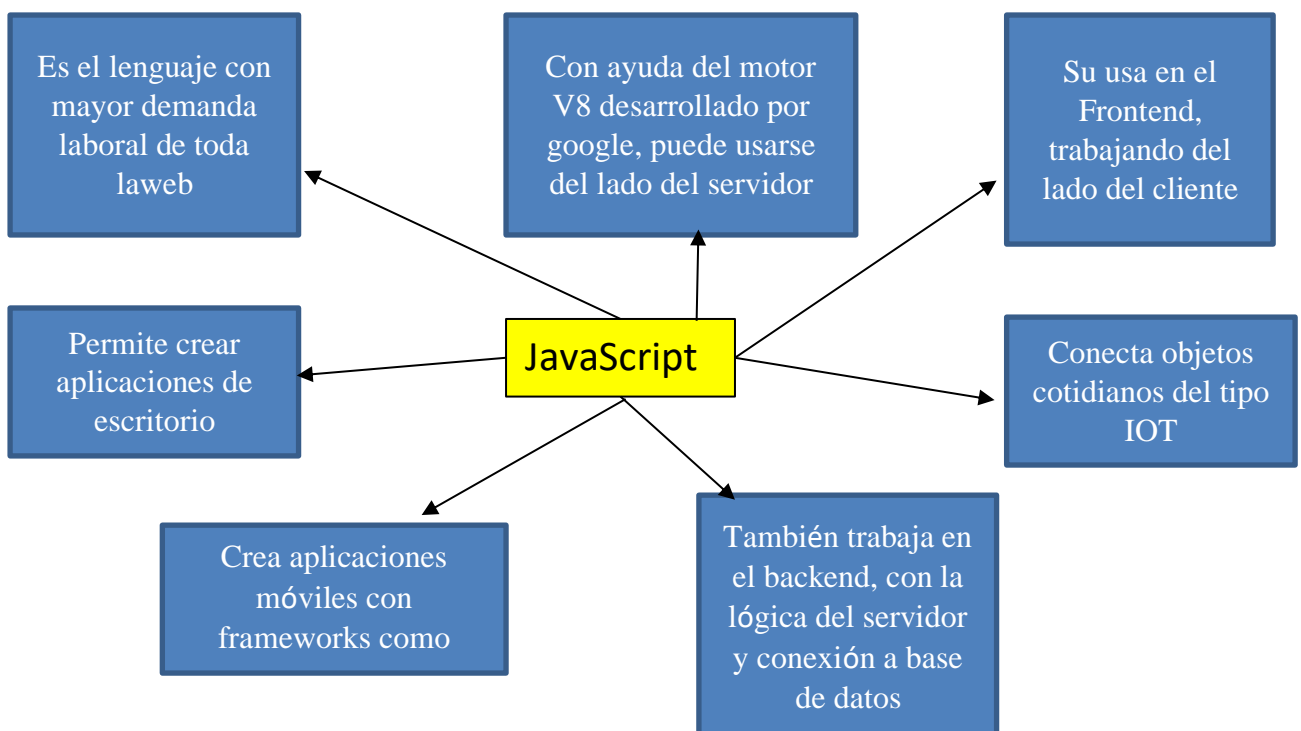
JavaScript

Es el lenguaje con mayor demanda laboral de toda laweb

Con ayuda del motor V8 desarrollado por google, puede usarse del lado del servidor

Su usa en el Frontend, trabajando del lado del cliente

Permite crear aplicaciones de escritorio

Conecta objetos cotidianos del tipo IOT

Crea aplicaciones móviles con frameworks como

También trabaja en el backend, con la lógica del servidor y conexión a base de datos